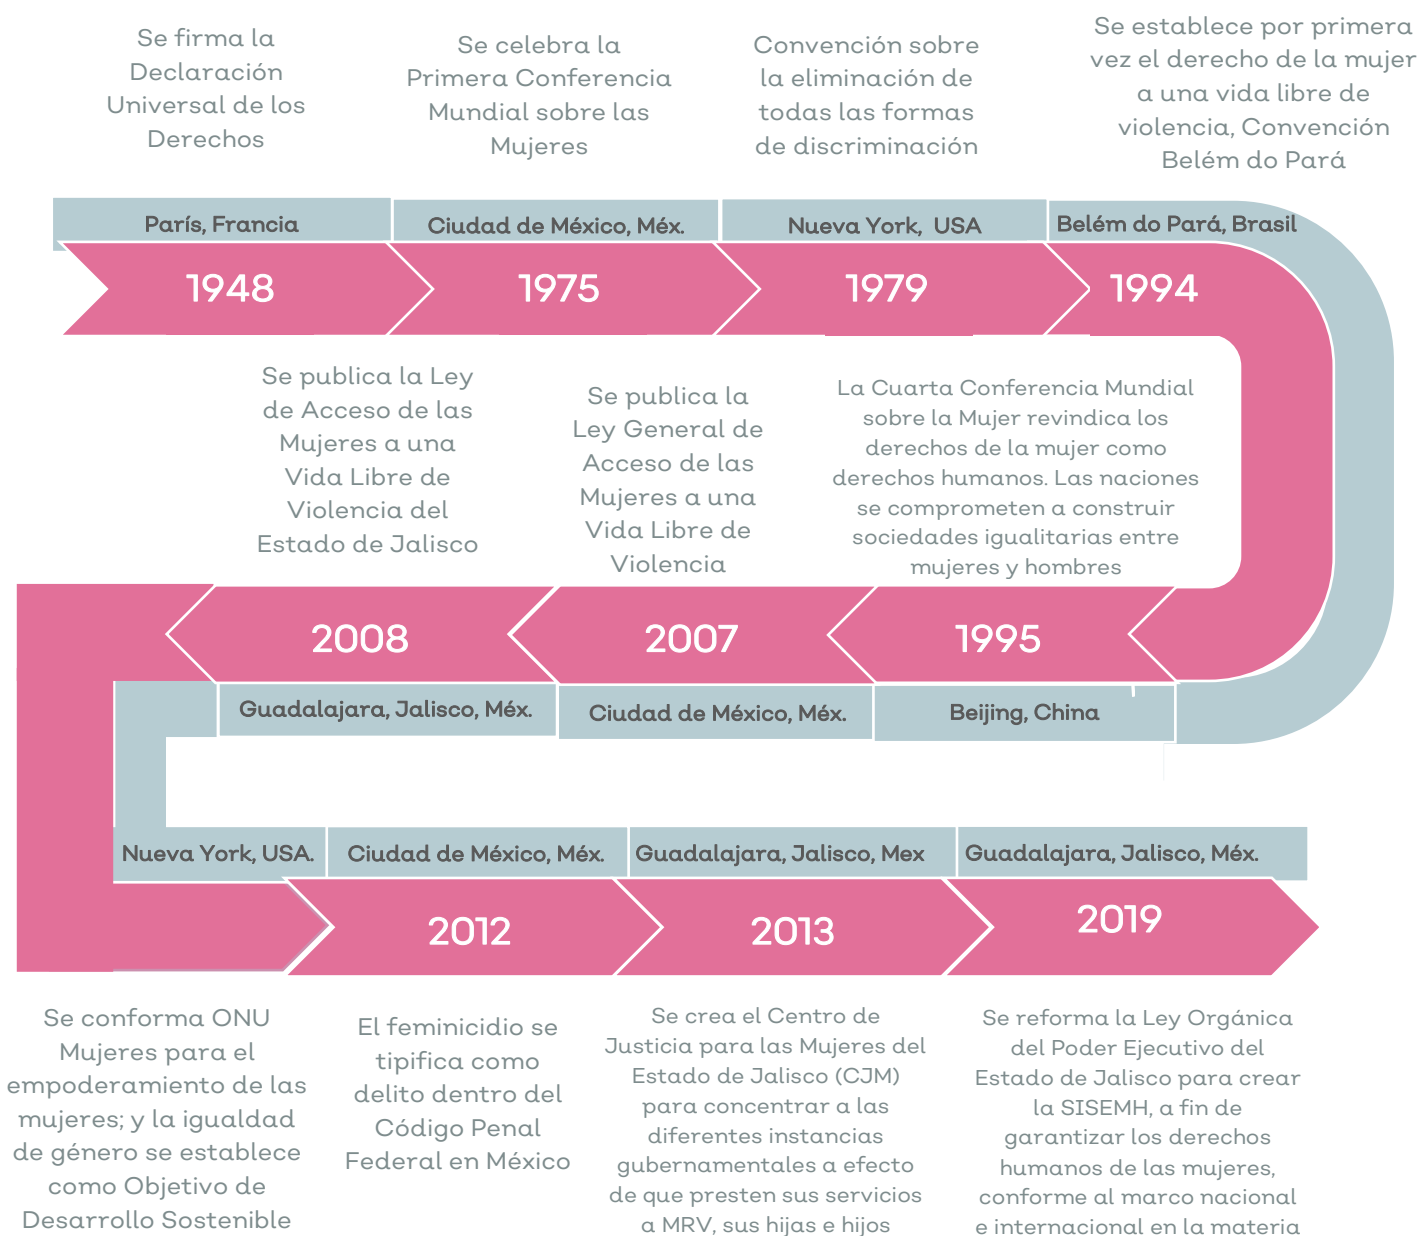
Se firma la Declaración Universal de los Derechos

Se celebra la Primera Conferencia Mundial sobre las Mujeres

Convención sobre la eliminación de todas las formas de discriminación

Se establece por primera vez el derecho de la mujer a una vida libre de violencia, Convención Belém do Pará

París, Francia
1948

Ciudad de México, Méx.
1975

Nueva York, USA
1979

Belém do Pará, Brasil
1994

Se publica la Ley de Acceso de las Mujeres a una Vida Libre de Violencia del Estado de Jalisco

Se publica la Ley General de Acceso de las Mujeres a una Vida Libre de Violencia

La Cuarta Conferencia Mundial sobre la Mujer revindica los derechos de la mujer como derechos humanos. Las naciones se comprometen a construir sociedades igualitarias entre mujeres y hombres

2008
Guadalajara, Jalisco, Méx.

2007
Ciudad de México, Méx.

1995
Beijing, China

Nueva York, USA.

Ciudad de México, Méx.
2012

Guadalajara, Jalisco, Mex
2013

Guadalajara, Jalisco, Méx.
2019

Se conforma ONU Mujeres para el empoderamiento de las mujeres; y la igualdad de género se establece como Objetivo de Desarrollo Sostenible

El feminicidio se tipifica como delito dentro del Código Penal Federal en México

Se crea el Centro de Justicia para las Mujeres del Estado de Jalisco (CJM) para concentrar a las diferentes instancias gubernamentales a efecto de que presten sus servicios a MRV, sus hijas e hijos

Se reforma la Ley Orgánica del Poder Ejecutivo del Estado de Jalisco para crear la SISEMH, a fin de garantizar los derechos humanos de las mujeres, conforme al marco nacional e internacional en la materia